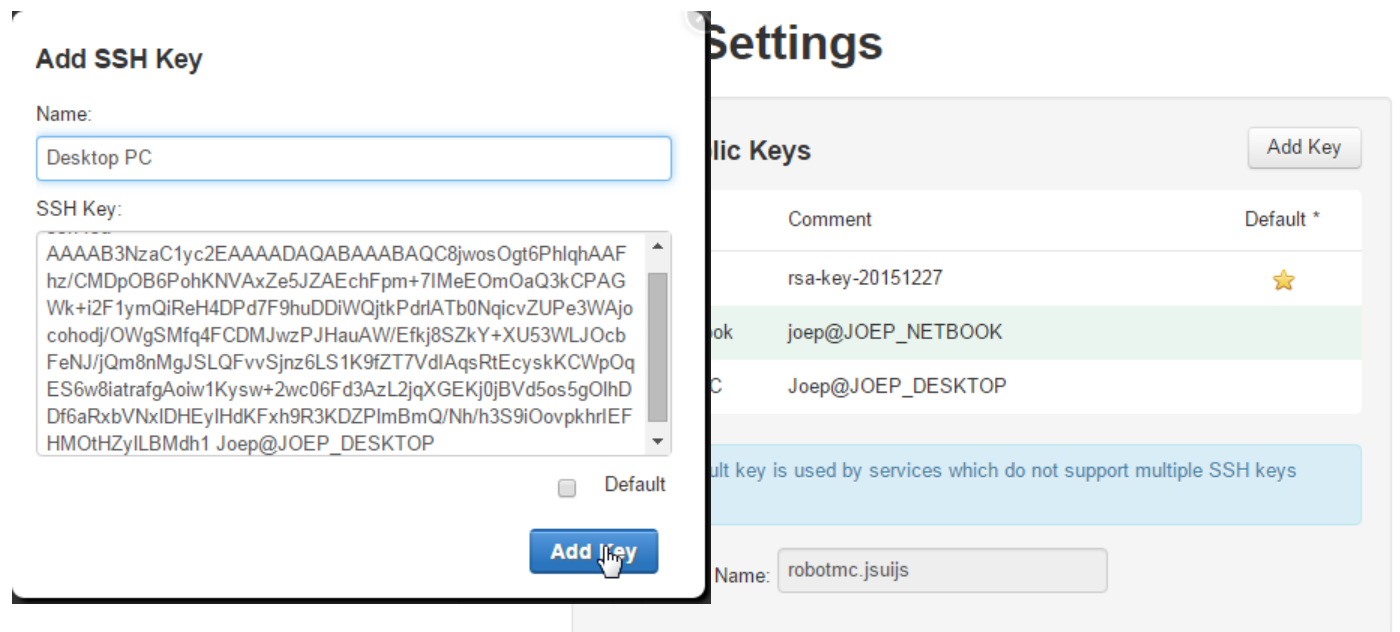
Add SSH Key

Name:

Desktop PC

SSH Key:

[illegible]
AAAAB3NzaC1yc2EAAAADAQABAAABAQC8jwosOgt6PhlqhAAFhz/CMDpOB6PohKNVAxZe5JZAEchFpm+7IMeEOmOaQ3kCPAGWk+i2F1ymQiReH4DPd7F9huDDiWQjtkPdrlATb0NqicvZUPe3WAjocohodj/OWgSMfq4FCDMJwzPJHauAW/Efkj8SZkY+XU53WLJOcbFeNJ/jQm8nMgJSLQFvvSjnz6LS1K9fZT7VdlAqsRtEcyskKCWpOqES6w8iatrafgAoiw1Kysw+2wc06Fd3AzL2jqXGEKj0jBVd5os5gOlhDDf6aRxbVNxlDHEylHdKFxh9R3KDZPlmBmQ/Nh/h3S9iOovpkhrlEFHMOtHZylLBMdh1 Joep@JOEP_DESKTOP

Default

Add Key

Settings

lic Keys

Add Key

Comment

Default *

rsa-key-20151227

ook

joep@JOEP_NETBOOK

C

Joep@JOEP_DESKTOP

ult key is used by services which do not support multiple SSH keys

Name:

robotmc.jsuijs